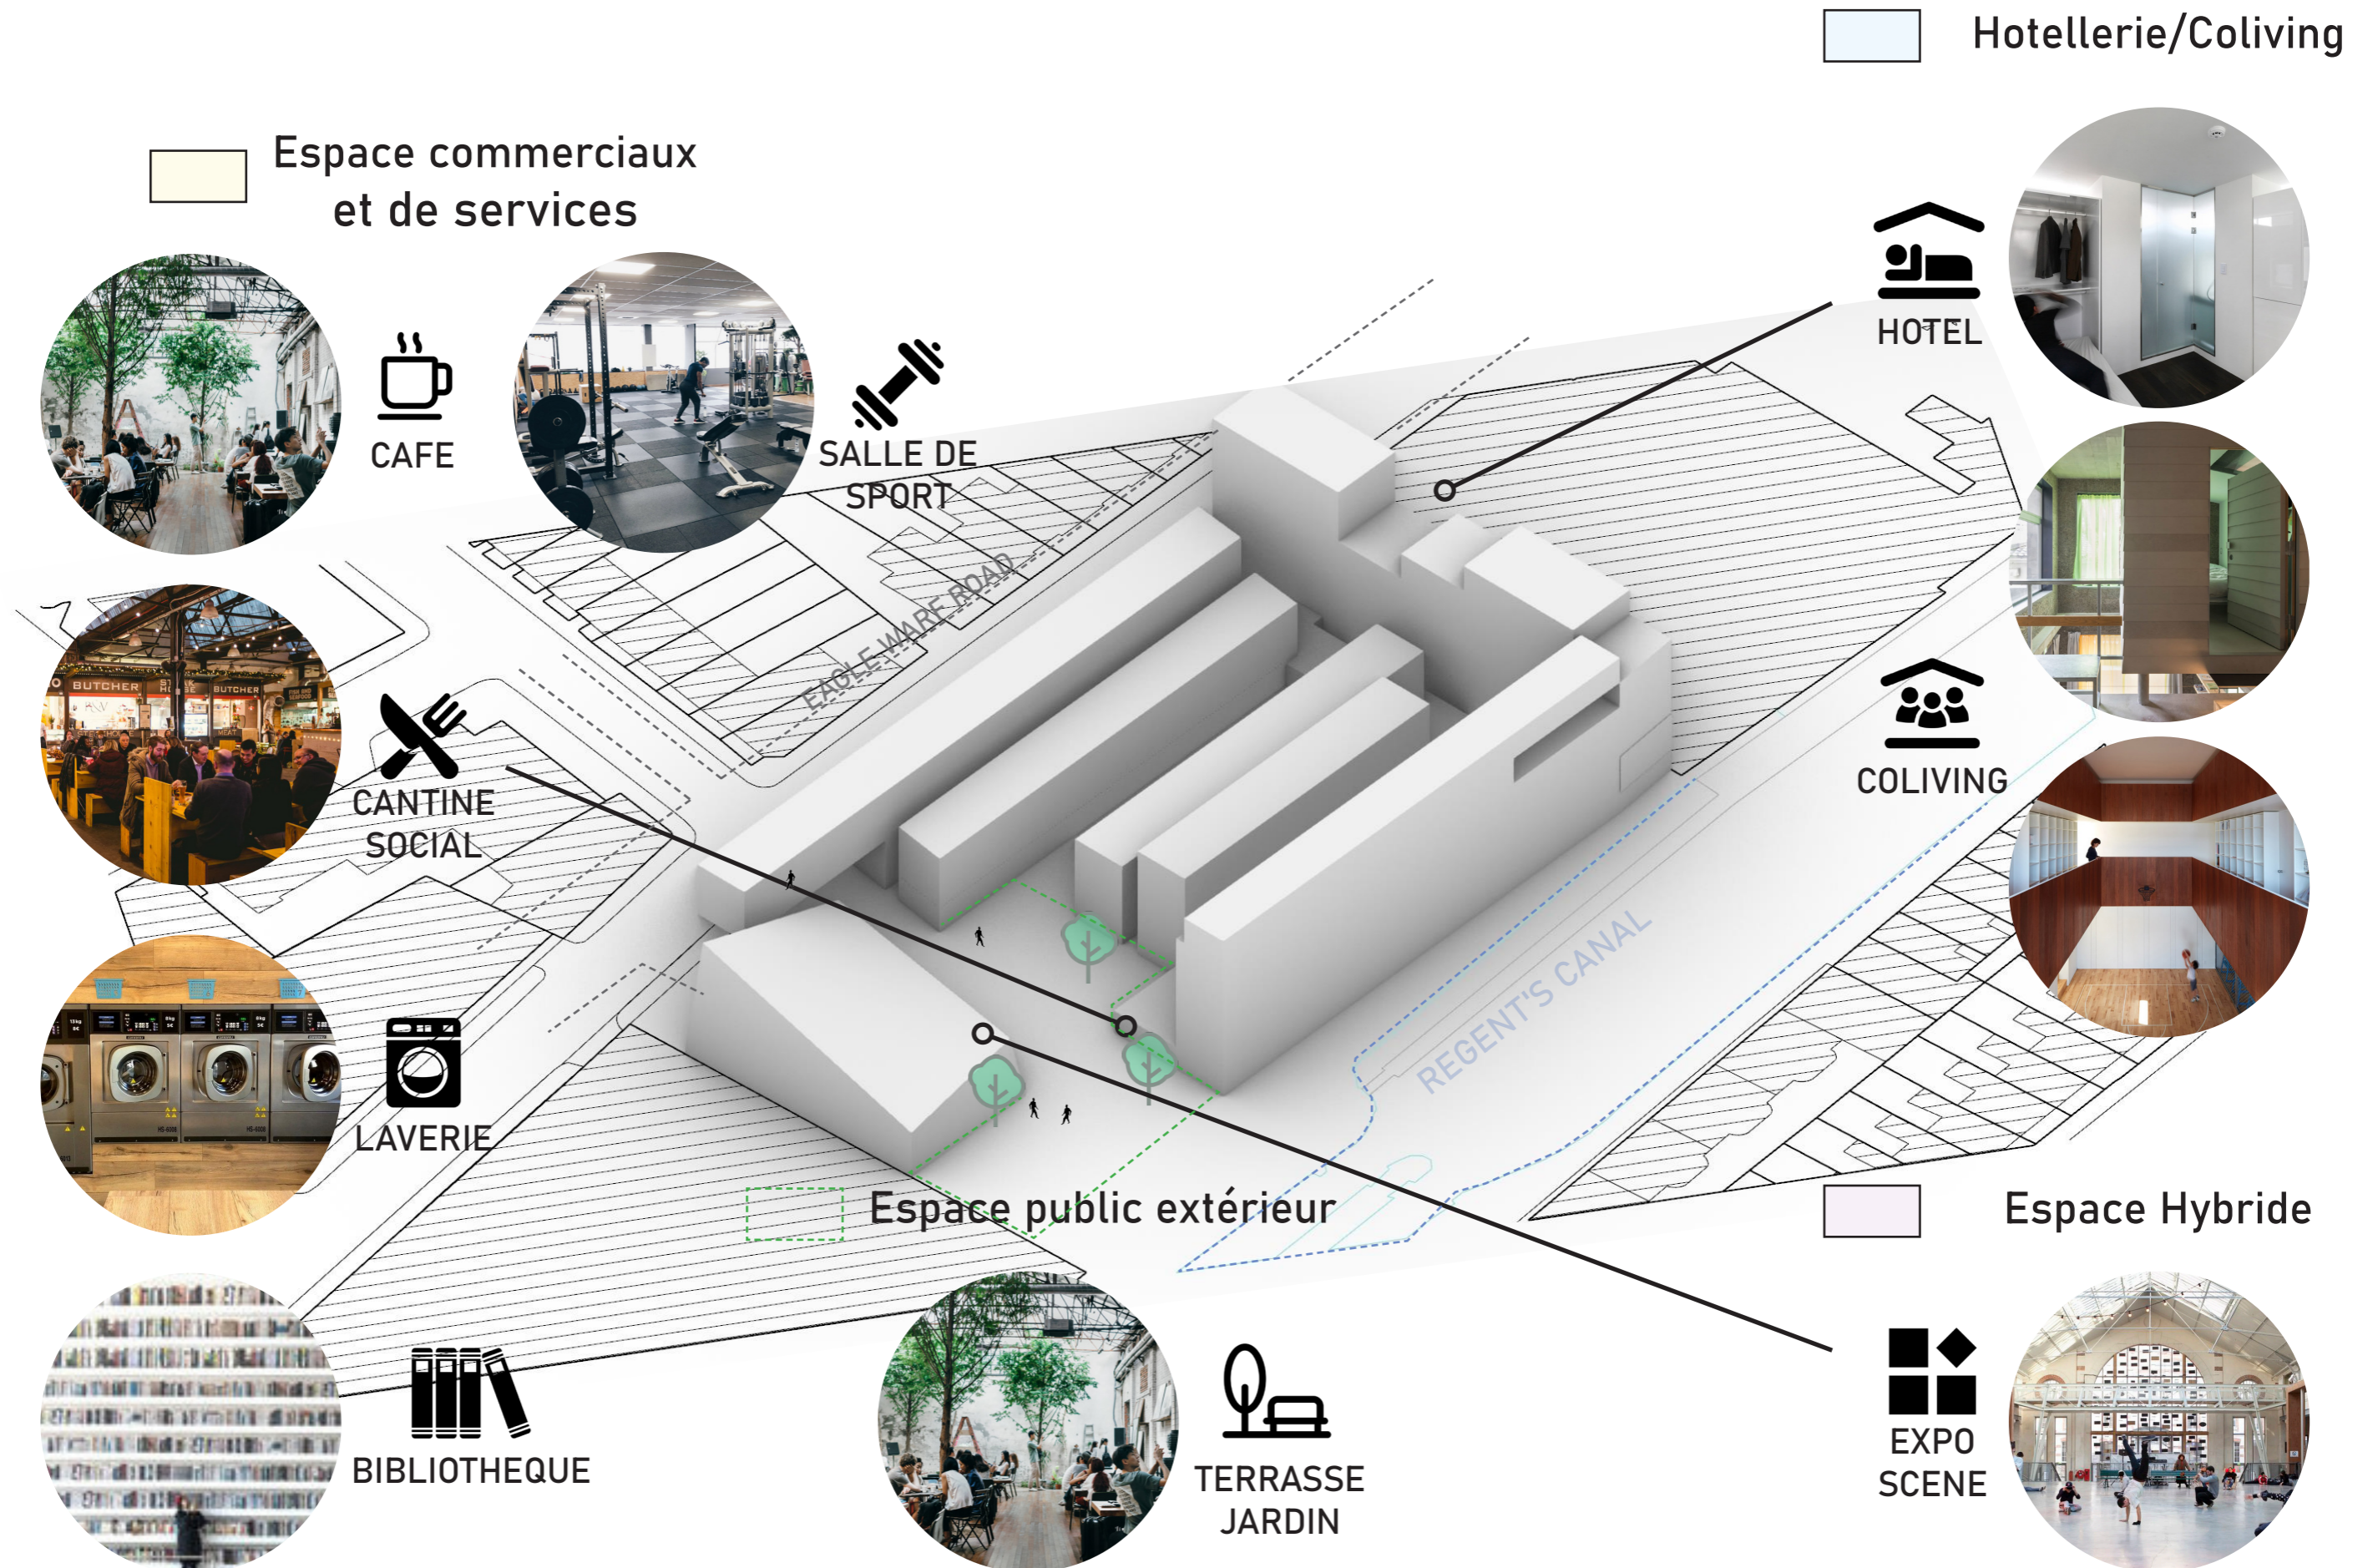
Hotellerie/Coliving

Espace commerciaux et de services

CAFE

SALLE DE SPORT

HOTEL

EAGLE WARF ROAD

COLIVING

CANTINE SOCIAL

LAVERIE

REGENT'S CANAL

Espace public extérieur

Espace Hybride

BIBLIOTHEQUE

TERRASSE JARDIN

EXPO SCENE